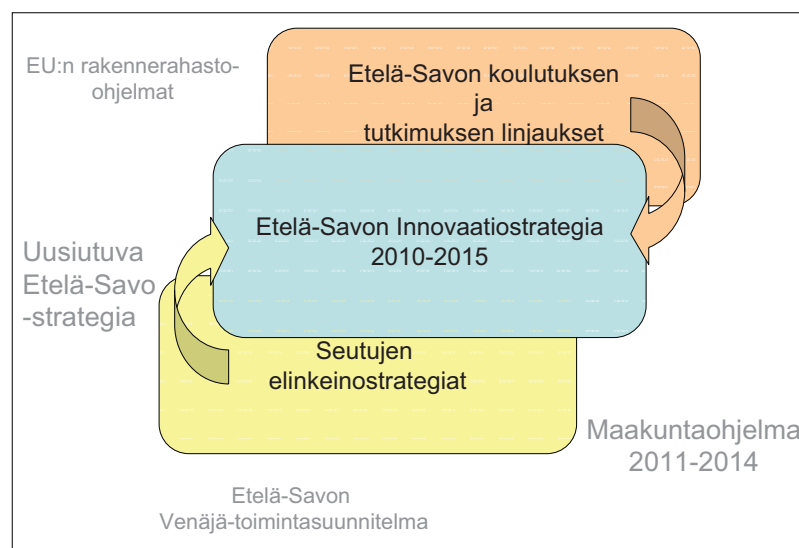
EU:n rakennerahasto-ohjelmat

Etelä-Savon koulutuksen ja tutkimuksen linjaukset

Etelä-Savon Innovaatiostrategia 2010-2015

Uusiutuva Etelä-Savo -strategia

Seutujen elinkeinostrategiat

Maakuntaohjelma 2011-2014

Etelä-Savon Venäjä-toimintasuunnitelma